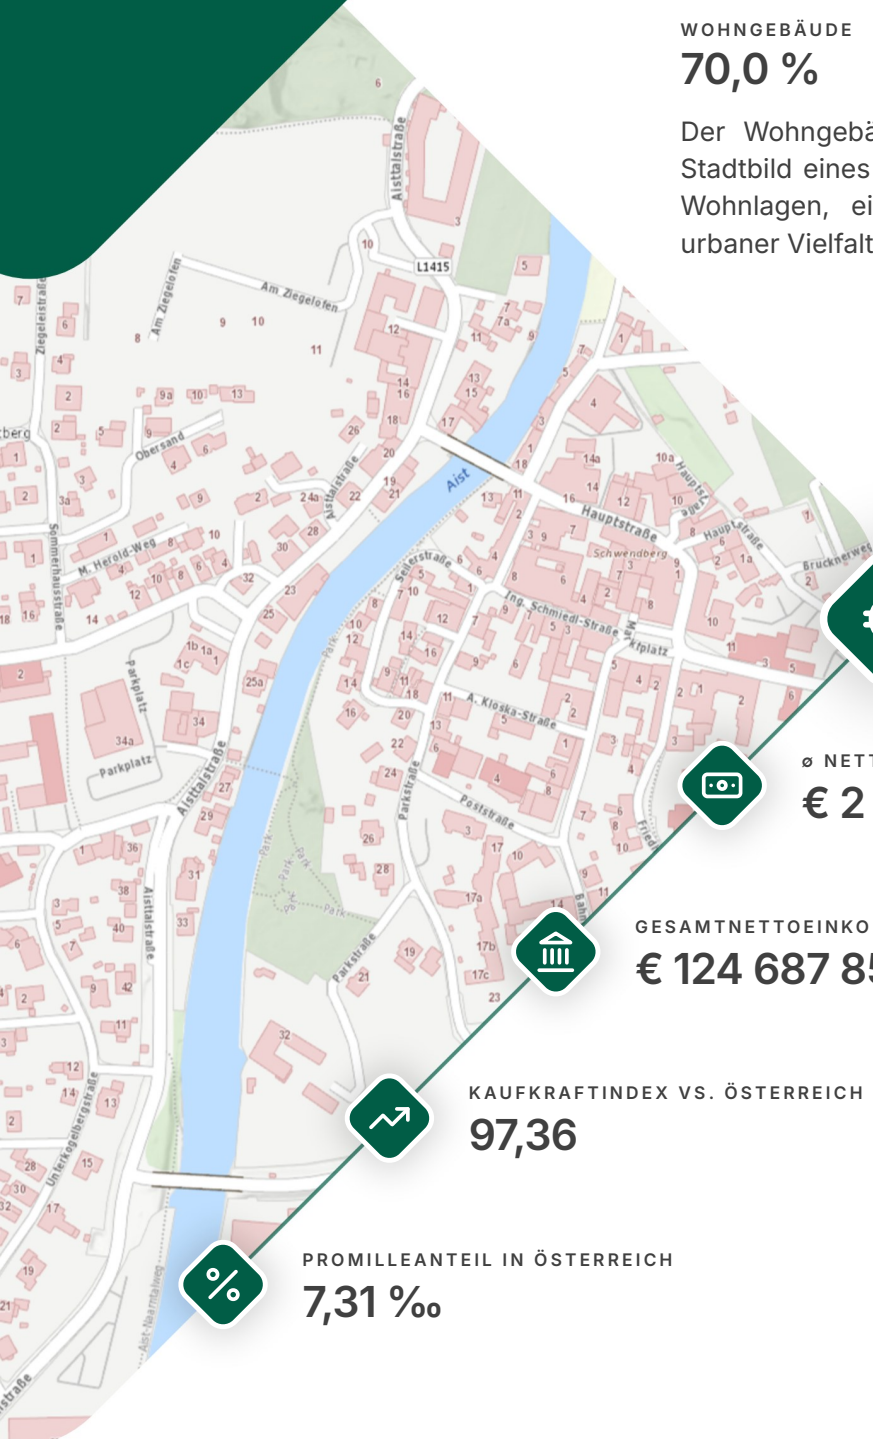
WOHNGEBÄUDE
70,0 %

Der Wohngebä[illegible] Stadtbild eines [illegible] Wohnlagen, ei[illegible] urbaner Vielfalt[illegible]

Aisttalstraße
L1415
Am Ziegelofen
Am Ziegelofen
Ziegeleistraße
Obersand
M. Herold-Weg
Sommerhausstraße
Aist
Aisttalstraße
Seilerstraße
Hauptstraße
Schwendberg
Hauptstraße
Bruckner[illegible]
Ing. Schmiedl-Straße
Marktplatz
A. Kloska-Straße
Parkplatz
Parkplatz
Aisttalstraße
Parkstraße
Poststraße
Park
Park
Park
Aisttalstraße
Parkstraße
Bahn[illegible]
Unterkogelbergstraße
Aist-Naarntalweg
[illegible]straße
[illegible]berg

ø NETT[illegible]
€ 2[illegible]

GESAMTNETTOEINKO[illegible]
€ 124 687 8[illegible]

KAUFKRAFTINDEX VS. ÖSTERREICH
97,36

PROMILLEANTEIL IN ÖSTERREICH
7,31 ‰